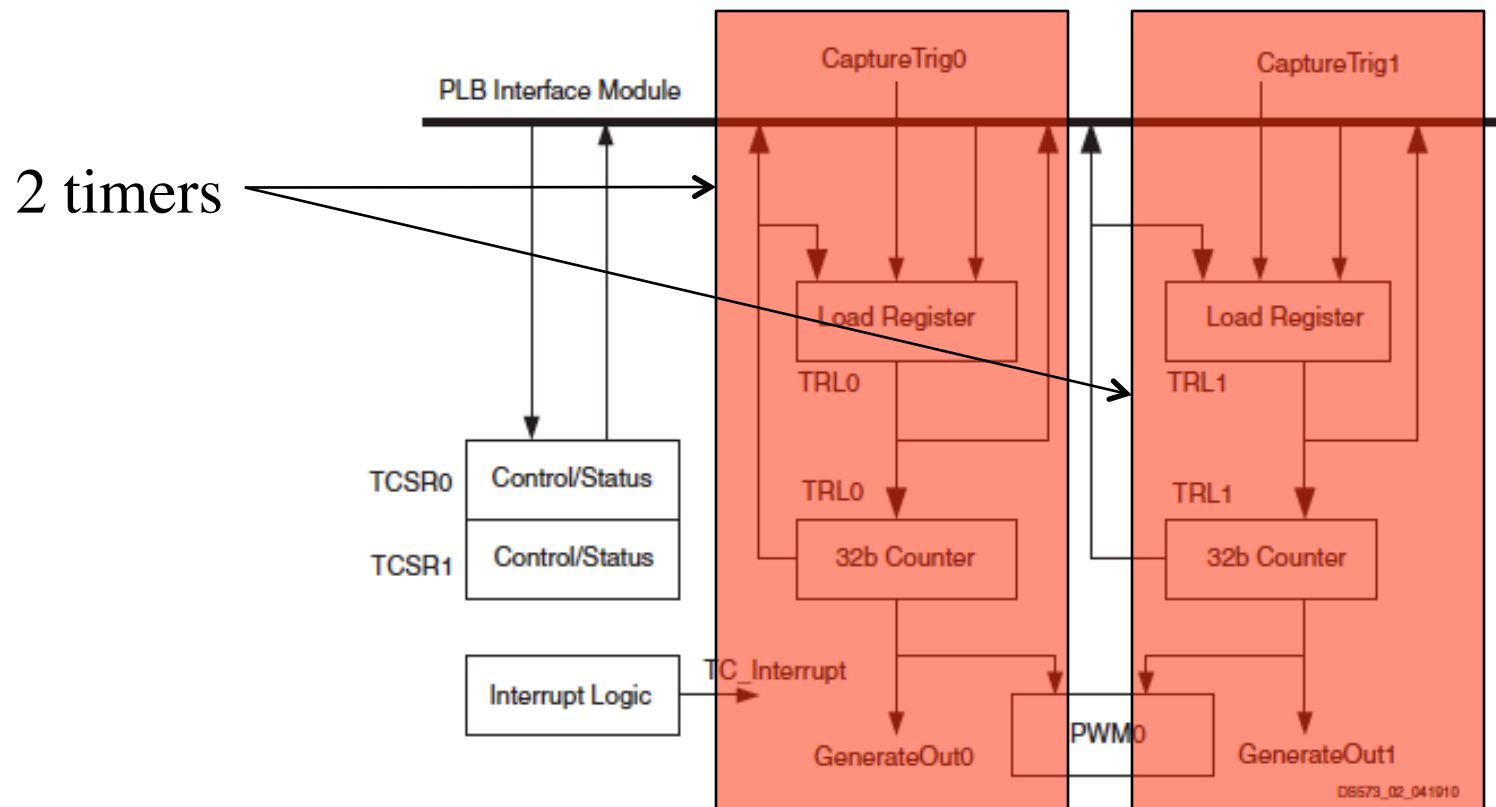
PLB Interface Module

CaptureTrig0

CaptureTrig1

2 timers

Load Register

Load Register

TRL0

TRL1

TCSR0 Control/Status

TCSR1 Control/Status

TRL0

TRL1

32b Counter

32b Counter

Interrupt Logic

TC_Interrupt

PWM0

GenerateOut0

GenerateOut1

DS573_02_041910